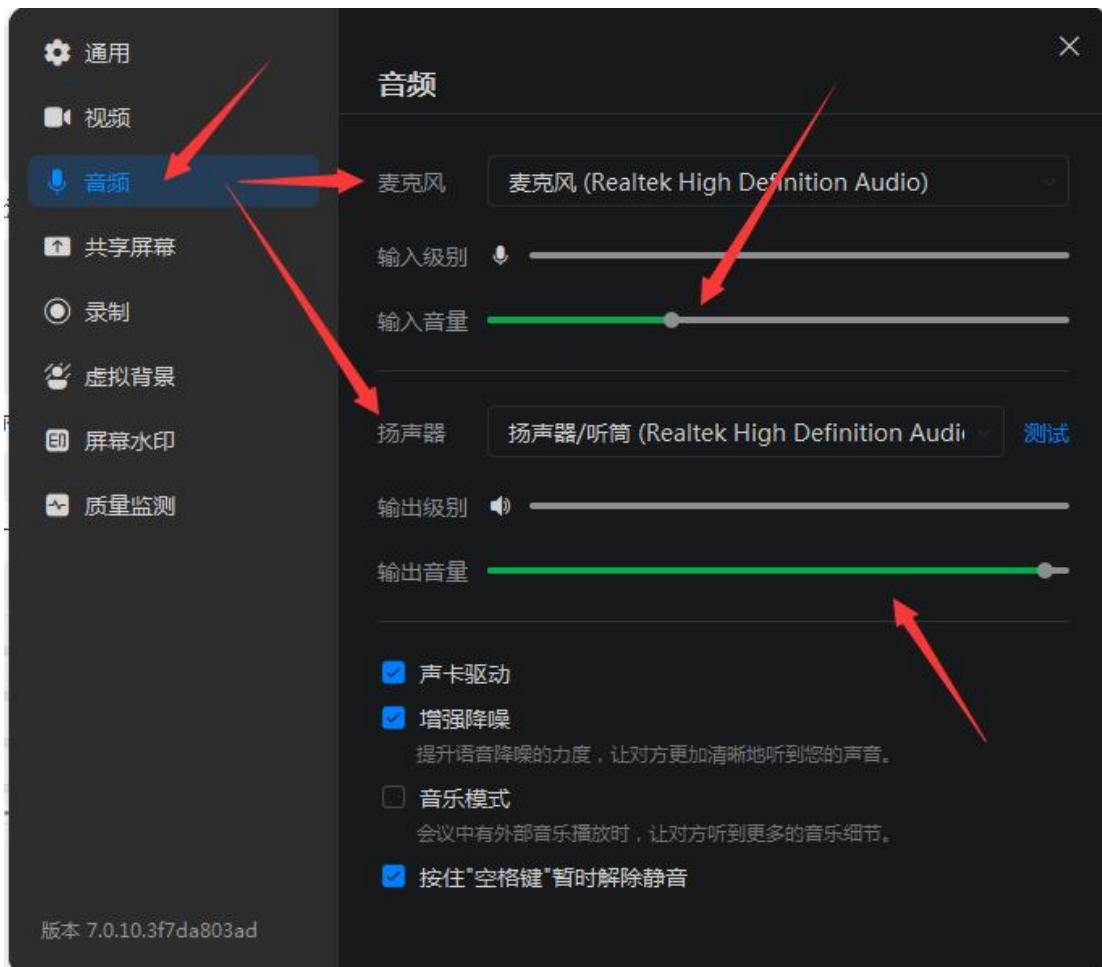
通用
视频
音频
共享屏幕
录制
虚拟背景
屏幕水印
质量监测

版本 7.0.10.3f7da803ad

音频

麦克风 麦克风 (Realtek High Definition Audio)
输入级别
输入音量

扬声器 扬声器/听筒 (Realtek High Definition Audi 测试
输出级别
输出音量

声卡驱动
增强降噪
提升语音降噪的力度，让对方更加清晰地听到您的声音。
音乐模式
会议中有外部音乐播放时，让对方听到更多的音乐细节。
按住"空格键"暂时解除静音